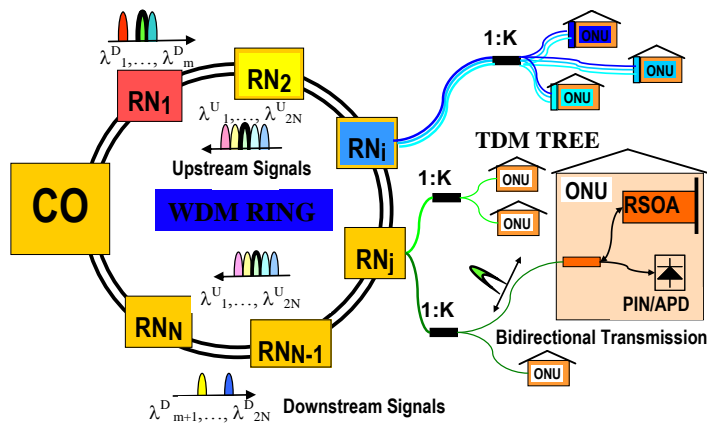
$\lambda^D_1, \ldots, \lambda^D_m$

RN$_2$

RN$_1$

$\lambda^U_1, \ldots, \lambda^U_{2N}$

Upstream Signals

1:K

ONU

ONU

ONU

RN$_i$

TDM TREE

CO

WDM RING

1:K

ONU

ONU

ONU

RSOA

RN$_j$

$\lambda^U_1, \ldots, \lambda^U_{2N}$

PIN/APD

1:K

Bidirectional Transmission

RN$_N$

RN$_{N-1}$

ONU

$\lambda^D_{m+1}, \ldots, \lambda^D_{2N}$

Downstream Signals